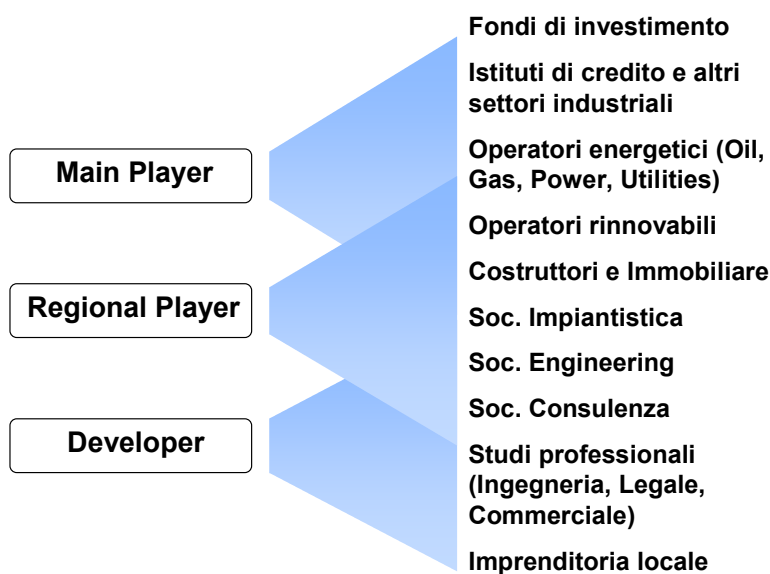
Main Player

Regional Player

Developer

Fondi di investimento

Istituti di credito e altri settori industriali

Operatori energetici (Oil, Gas, Power, Utilities)

Operatori rinnovabili

Costruttori e Immobiliare

Soc. Impiantistica

Soc. Engineering

Soc. Consulenza

Studi professionali (Ingegneria, Legale, Commerciale)

Imprenditoria locale